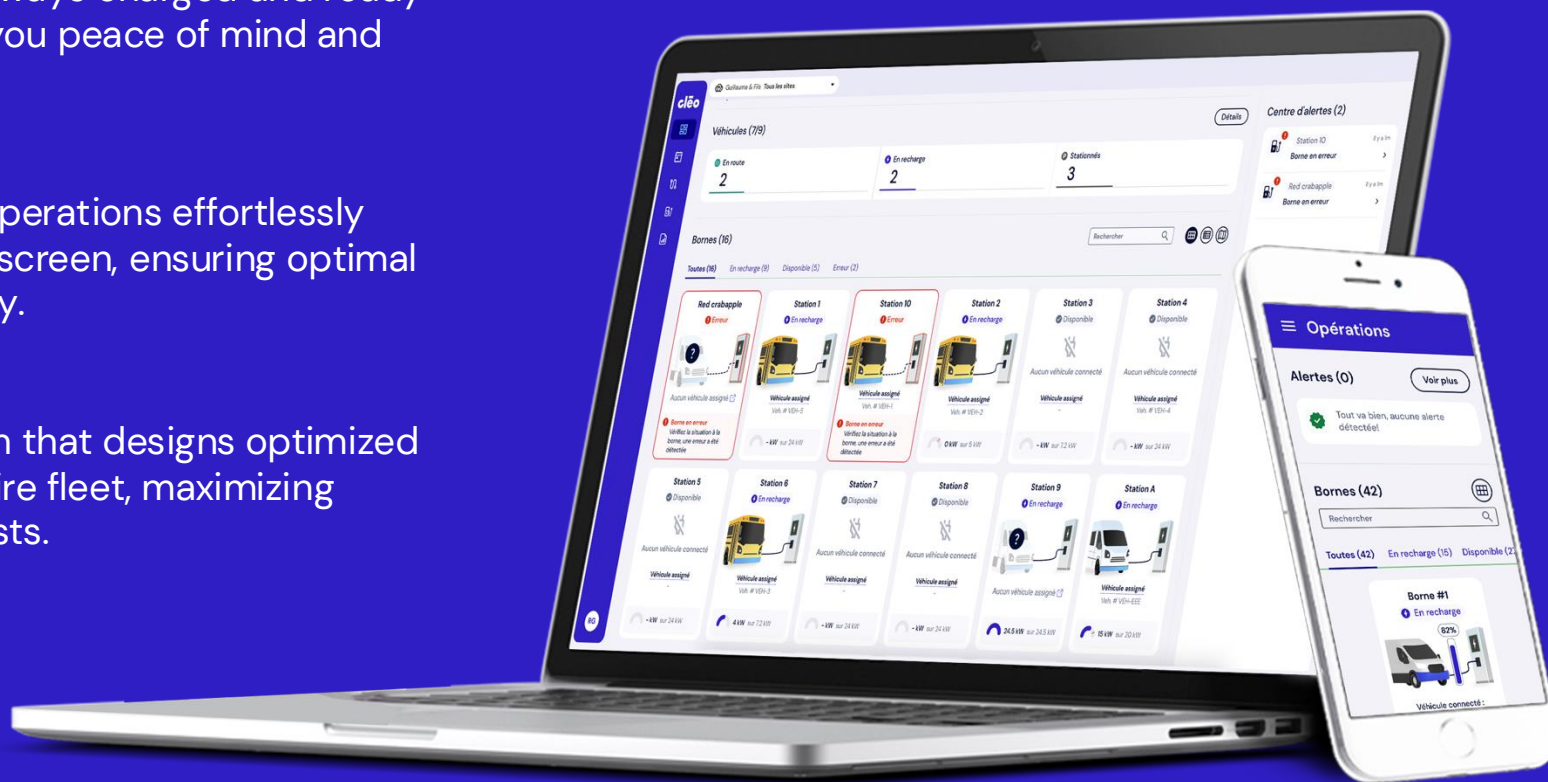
you peace of mind and

perations effortlessly screen, ensuring optimal y.

n that designs optimized ire fleet, maximizing sts.

cléo

Guillaume & Fils Tous les sites

Véhicules (7/9)

Détails

En route
2

En recharge
2

Stationnés
3

Centre d'alertes (2)

Station 10
Borne en erreur

Red crabapple
Borne en erreur

Bornes (16)

Rechercher

Toutes (16) En recharge (9) Disponible (5) Erreur (2)

Red crabapple
Erreur

Aucun véhicule assigné

Borne en erreur
Vérifiez la situation à la borne, une erreur a été détectée

Station 1
En recharge

Véhicule assigné
Veh. # VEH-5

- kW sur 24 kW

Station 10
Erreur

Véhicule assigné
Veh. # VEH-1

Borne en erreur
Vérifiez la situation à la borne, une erreur a été détectée

Station 2
En recharge

Véhicule assigné
Veh. # VEH-2

0 kW sur 5 kW

Station 3
Disponible

Aucun véhicule connecté

Véhicule assigné

- kW sur 7.2 kW

Station 4
Disponible

Aucun véhicule connecté

Véhicule assigné
Veh. # VEH-4

- kW sur 24 kW

Station 5
Disponible

Aucun véhicule connecté

Véhicule assigné

- kW sur 24 kW

Station 6
En recharge

Véhicule assigné
Veh. # VEH-3

4 kW sur 7.2 kW

Station 7
Disponible

Aucun véhicule connecté

Véhicule assigné

- kW sur 24 kW

Station 8
Disponible

Aucun véhicule connecté

Véhicule assigné

- kW sur 24 kW

Station 9
En recharge

Aucun véhicule assigné

24.5 kW sur 34.5 kW

Station A
En recharge

Véhicule assigné
Veh. # VEH-EEE

15 kW sur 20 kW

RG

Opérations

Alertes (0)

Voir plus

Tout va bien, aucune alerte détectée!

Bornes (42)

Rechercher

Toutes (42) En recharge (15) Disponible (2

Borne #1
En recharge

82%

Véhicule connecté :